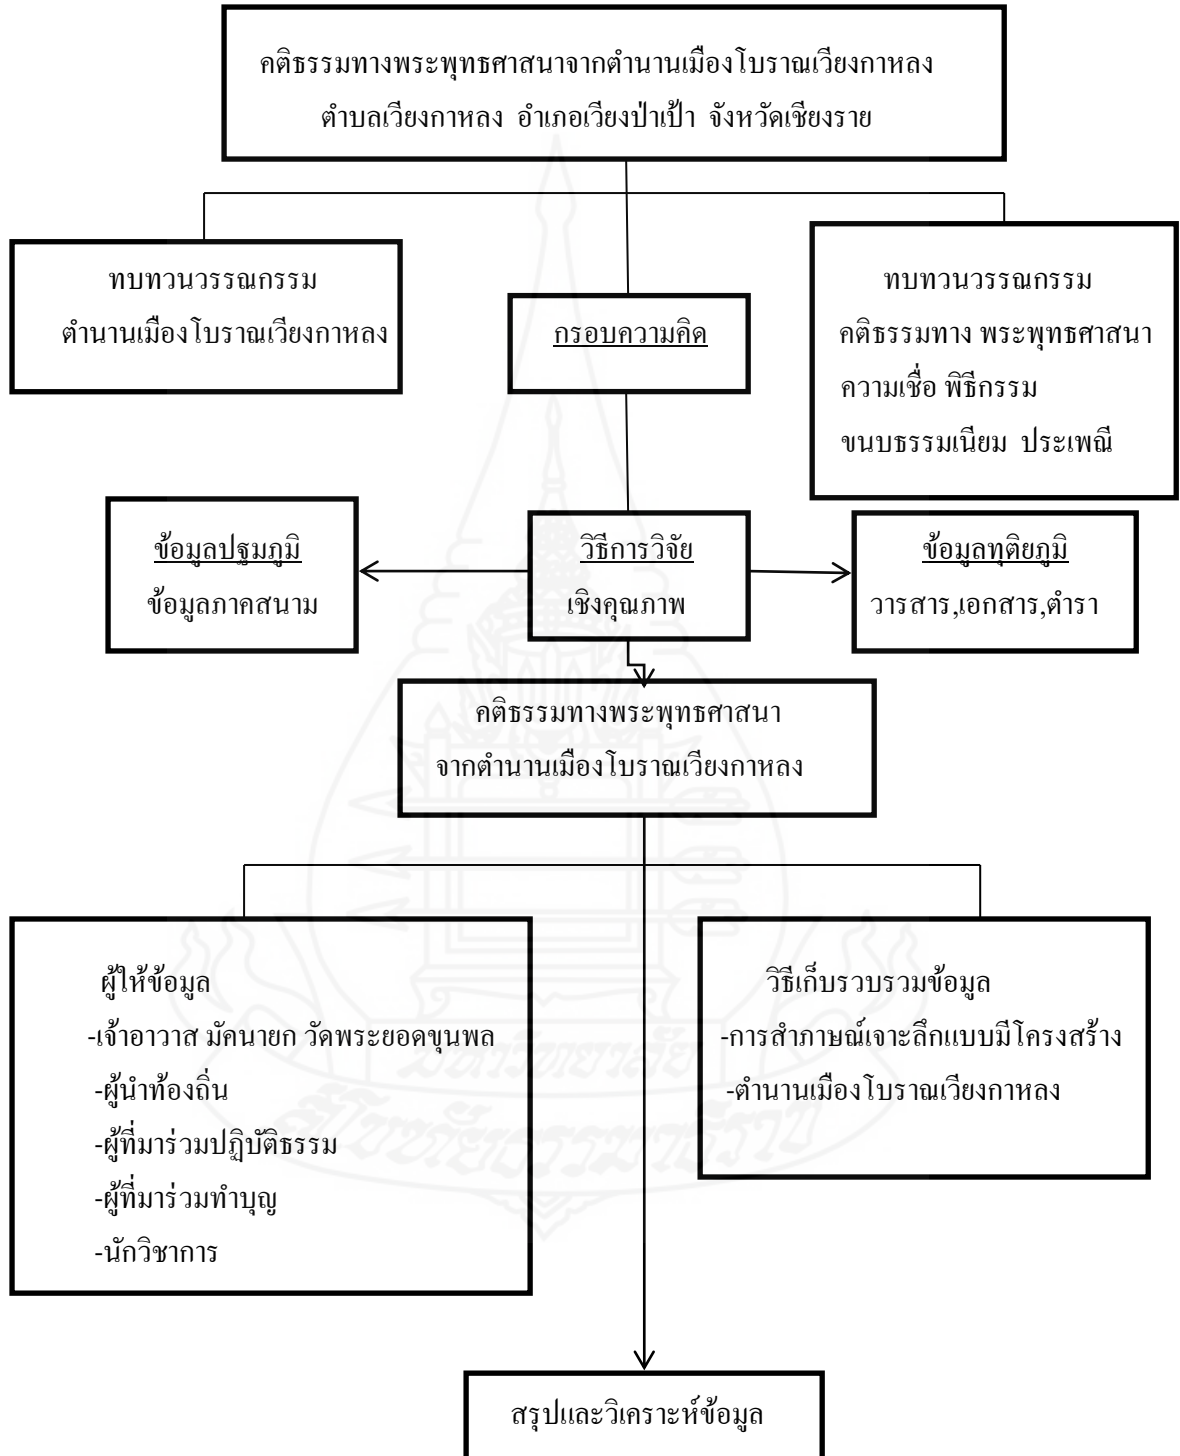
คติธรรมทางพระพุทธศาสนาจากตำนานเมืองโบราณเวียงกาหลง ตำบลเวียงกาหลง อำเภอเวียงป่าเป้า จังหวัดเชียงราย

ทบทวนวรรณกรรม ตำนานเมืองโบราณเวียงกาหลง

กรอบความคิด

ทบทวนวรรณกรรม คติธรรมทาง พระพุทธศาสนา ความเชื่อ พิธีกรรม ขนบธรรมเนียม ประเพณี

ข้อมูลปฐมภูมิ
ข้อมูลภาคสนาม

วิธีการวิจัย
เชิงคุณภาพ

ข้อมูลทุติยภูมิ
วารสาร,เอกสาร,ตำรา

คติธรรมทางพระพุทธศาสนา จากตำนานเมืองโบราณเวียงกาหลง

ผู้ให้ข้อมูล
-เจ้าอาวาส มัคนายก วัดพระยอดขุนพล
-ผู้นำท้องถิ่น
-ผู้ที่มาร่วมปฏิบัติธรรม
-ผู้ที่มาร่วมทำบุญ
-นักวิชาการ

วิธีเก็บรวบรวมข้อมูล
-การสำภาษณ์เจาะลึกแบบมีโครงสร้าง
-ตำนานเมืองโบราณเวียงกาหลง

สรุปและวิเคราะห์ข้อมูล